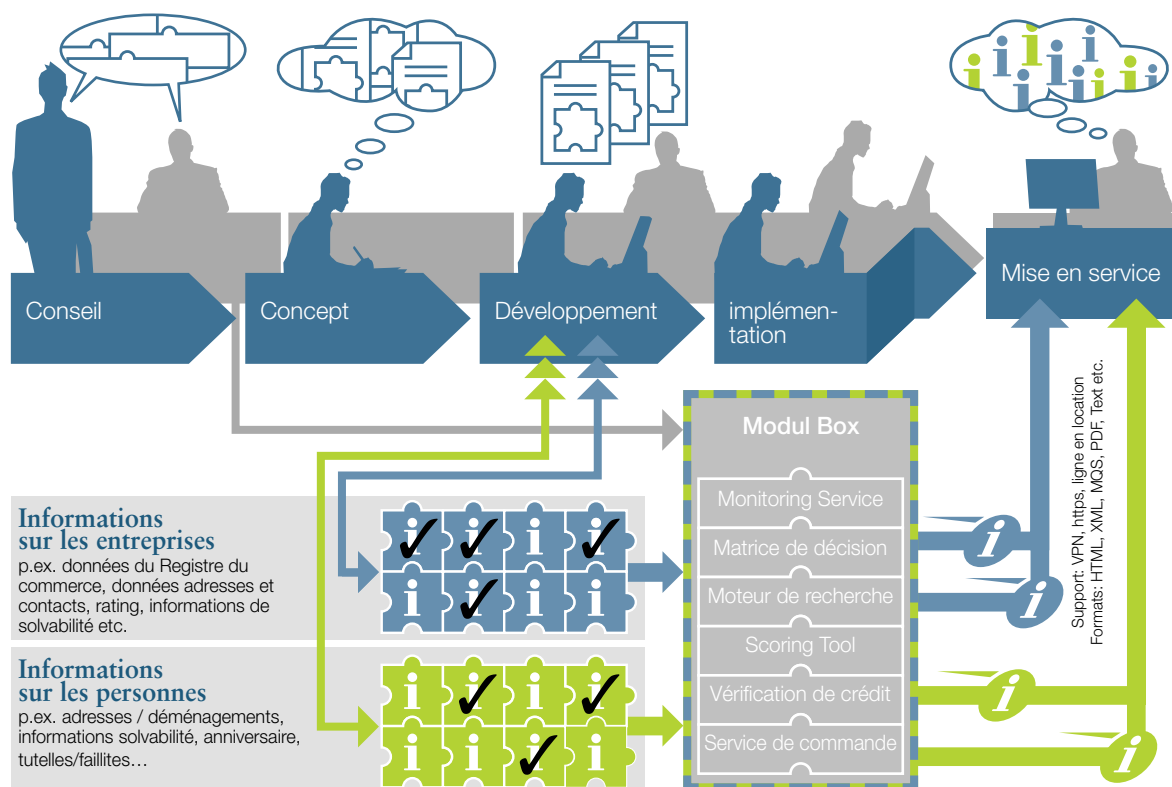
Conseil

Concept

Développement

implémentation

Mise en service

Modul Box

Monitoring Service

Matrice de décision

Moteur de recherche

Scoring Tool

Vérification de crédit

Service de commande

Informations sur les entreprises
p.ex. données du Registre du commerce, données adresses et contacts, rating, informations de solvabilité etc.

Informations sur les personnes
p.ex. adresses / déménagements, informations solvabilité, anniversaire, tutelles/faillites…

Support: VPN, https, ligne en location
Formats: HTML, XML, MQS, PDF, Text etc.